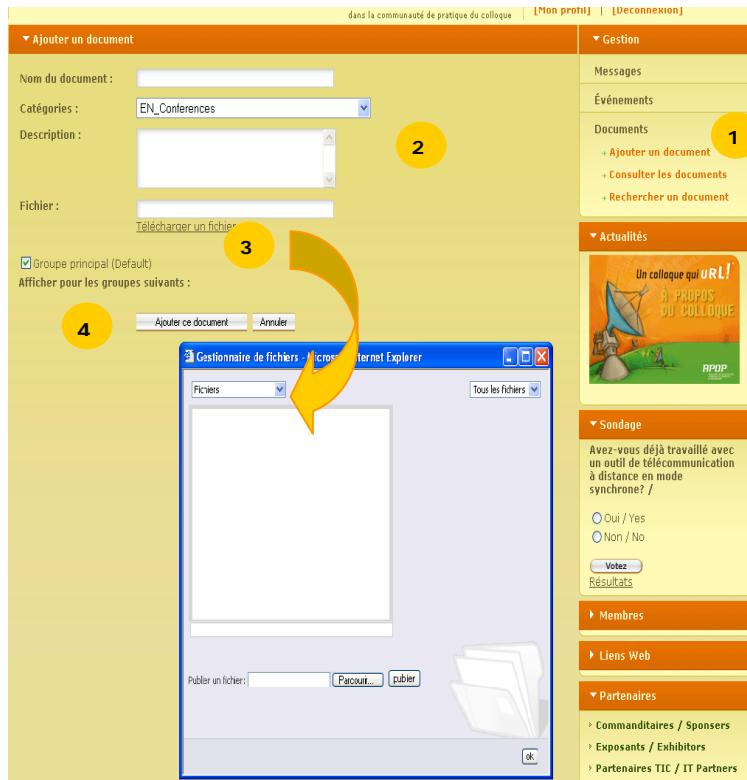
dans la communauté de pratique du colloque [Mon profil] | [Déconnexion]

Ajouter un document

Nom du document :

Catégories : EN_Conferences

Description :

Fichier :

Télécharger un fichier

Groupe principal (Default)

Afficher pour les groupes suivants :

Ajouter ce document Annuler

1 2 3 4

Gestionnaire de fichiers - Micros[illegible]nternet Explorer

Fichiers

Tous les fichiers

Publier un fichier: Parcourir... publier

ok

Gestion

Messages

Événements

Documents

Ajouter un document

Consulter les documents

Rechercher un document

Actualités

Un colloque qui URL! À PROPOS DU COLLOQUE

RPDP

Sondage

Avez-vous déjà travaillé avec un outil de télécommunication à distance en mode synchrone? /

Oui / Yes

Non / No

Votez

Résultats

Membres

Liens Web

Partenaires

Commanditaires / Sponsers

Exposants / Exhibitors

Partenaires TIC / IT Partners